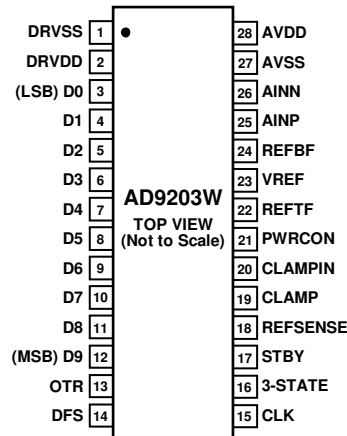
DRVSS 1
DRVDD 2
(LSB) D0 3
D1 4
D2 5
D3 6
D4 7
D5 8
D6 9
D7 10
D8 11
(MSB) D9 12
OTR 13
DFS 14

AD9203W
TOP VIEW
(Not to Scale)

28 AVDD
27 AVSS
26 AINN
25 AINP
24 REFBF
23 VREF
22 REFTF
21 PWRCON
20 CLAMPIN
19 CLAMP
18 REFSENSE
17 STBY
16 3-STATE
15 CLK